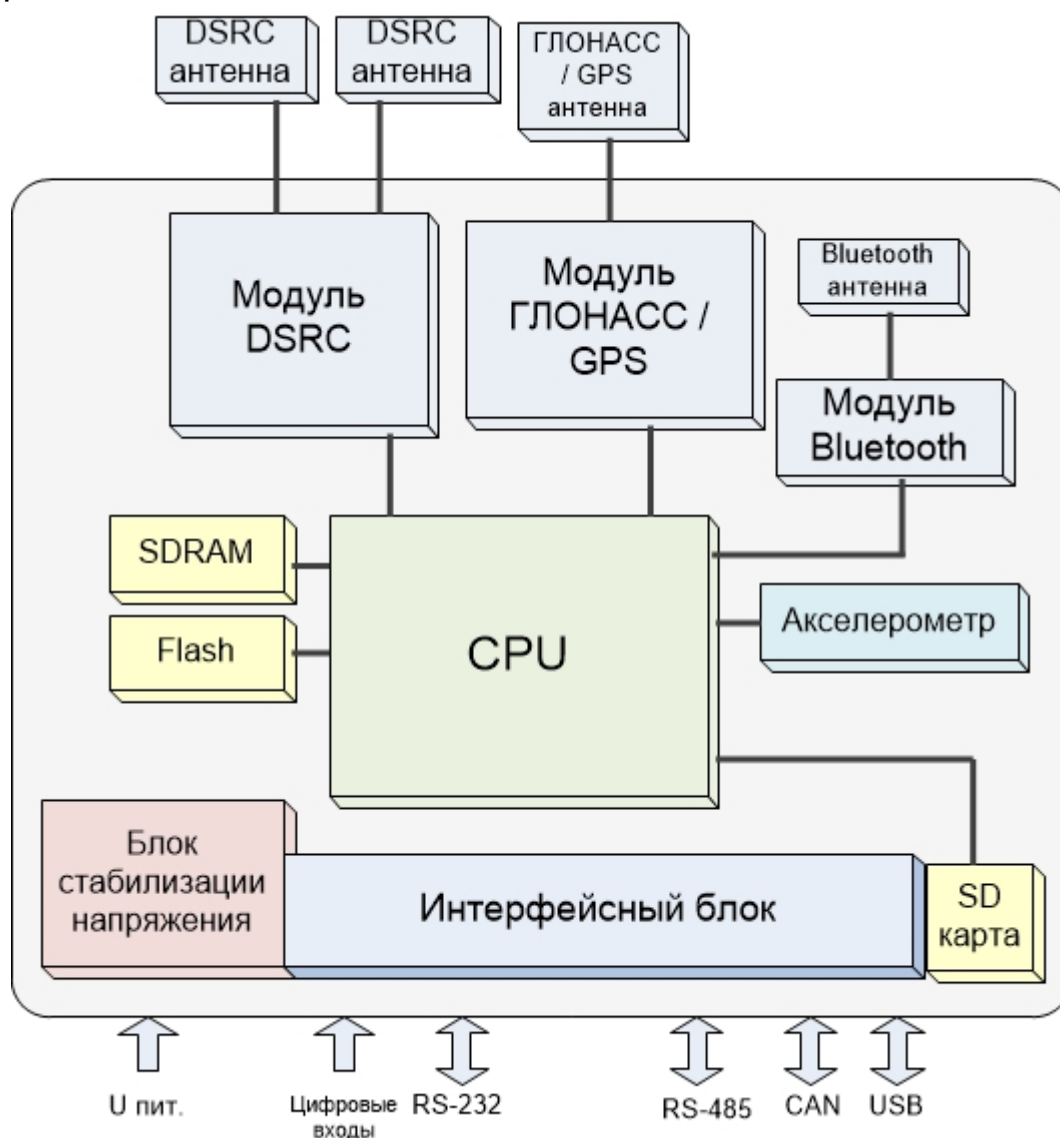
DSRC антенна

DSRC антенна

ГЛОНАСС / GPS антенна

Модуль DSRC

Модуль ГЛОНАСС / GPS

Bluetooth антенна

Модуль Bluetooth

SDRAM

Flash

CPU

Акселерометр

Блок стабилизации напряжения

Интерфейсный блок

SD карта

U пит.

Цифровые входы

RS-232

RS-485

CAN

USB